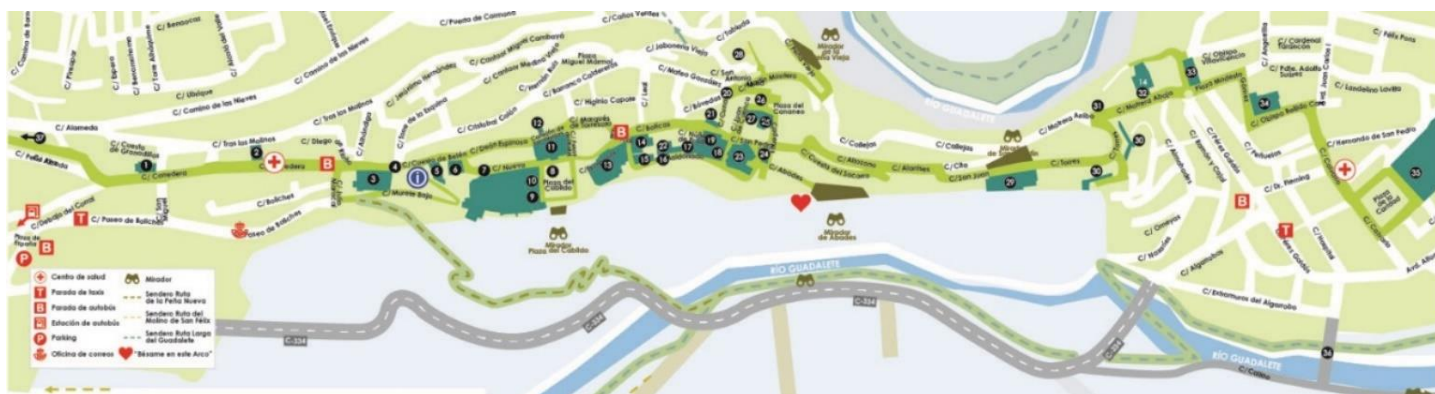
Centro de salud
Parada de taxis
Parada de autobús
Estación de autobús
Parking
Oficina de correos
Mirador
Sendero Ruta de la Peña Nueva
Sendero Ruta del Molino de San Félix
Sendero Ruta Larga del Guadalete
"Bésame en este Arco"

C/ Alameda
C/ Peña Nueva
C/ Corredera
C/ Tras los Molinos
C/ Diego de Henao
C/ Muralla Baja
C/ Nueva
C/ Deán Espinosa
Plaza del Cabildo
C/ Ubrique
C/ Camino de las Nieves
C/ Puerto de Cornuña
C/ Callao Vanter
C/ Cardenal Miguel Cambron
Plaza Miguel Mancheño
C/ Jabonería Vieja
C/ Higinio Capote
C/ Mateo Gonzalez
Plaza del Cananeo
Mirador de la Peña Vieja
RÍO GUADALETE
C/ Callejas
C/ Matrera Asilo
C/ Cuesta del Socorro
C/ Alcornoque
C/ San Juan
C/ Torres
C/ Olivares
C/ Fernández Tizón
Plaza Mayor
C/ Olivares Vélez
C/ Hernando de San Pedro
C/ Félix Pavo
C/ Cardenal Turancón
C/ Paseo de Boliches
Paseo de Boliches
C/ Boliches
Mirador Plaza del Cabildo
Mirador de Abades
C-334
C/ San Fleming
C/ Algamitas
C/ Embarcadero del Algarrobo
RÍO GUADALETE
C/ Camino
Plaza de España
C/ Ancha
Plaza del Castillo
1 2 3 4 5 6 7 8 9 10 11 12 13 14 15 16 17 18 19 20 21 22 23 24 25 26 27 28 29 30 31 32 33 34 35 36 37